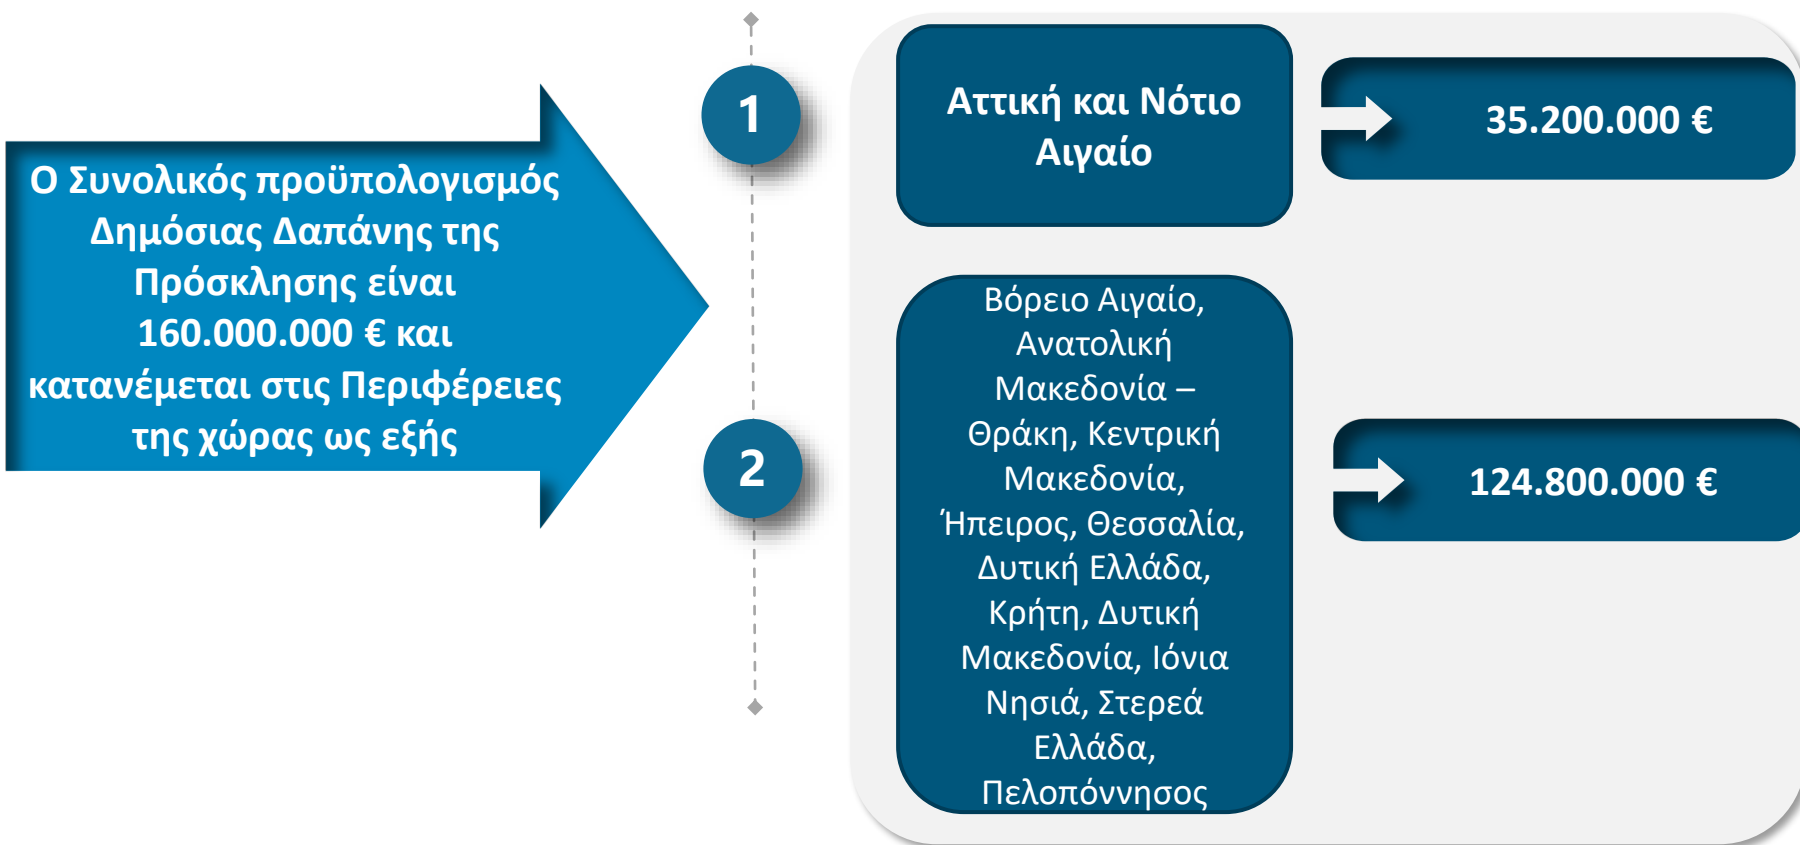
Ο Συνολικός προϋπολογισμός Δημόσιας Δαπάνης της Πρόσκλησης είναι 160.000.000 € και κατανέμεται στις Περιφέρειες της χώρας ως εξής

1

Αττική και Νότιο Αιγαίο

35.200.000 €

2

Βόρειο Αιγαίο, Ανατολική Μακεδονία – Θράκη, Κεντρική Μακεδονία, Ήπειρος, Θεσσαλία, Δυτική Ελλάδα, Κρήτη, Δυτική Μακεδονία, Ιόνια Νησιά, Στερεά Ελλάδα, Πελοπόννησος

124.800.000 €